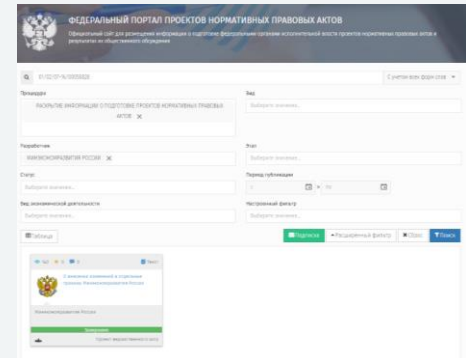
ФЕДЕРАЛЬНЫЙ ПОРТАЛ ПРОЕКТОВ НОРМАТИВНЫХ ПРАВОВЫХ АКТОВ

Официальный сайт для размещения информации о подготовке федеральными органами исполнительной власти проектов нормативных правовых актов и результатах их общественного обсуждения

01/02/07-9/00000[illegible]

С учетом всех форм слов

Процедура

РАСКРЫТИЕ ИНФОРМАЦИИ О ПОДГОТОВКЕ ПРОЕКТОВ НОРМАТИВНЫХ ПРАВОВЫХ АКТОВ ✕

Вид

Выберите значение...

Разработчик

МИНЭКОНОМРАЗВИТИЯ РОССИИ ✕

Этап

Выберите значение...

Статус

Выберите значение...

Период публикации

с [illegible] по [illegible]

Вид экономической деятельности

Выберите значение...

Настраиваемый фильтр

Выберите значение...

Таблица

Подписка

Расширенный фильтр

Сброс

Поиск

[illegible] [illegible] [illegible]

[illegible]

О внесении изменений в отдельные приказы Минэкономразвития России

Минэкономразвития России

Завершено

Проект ведомственного акта